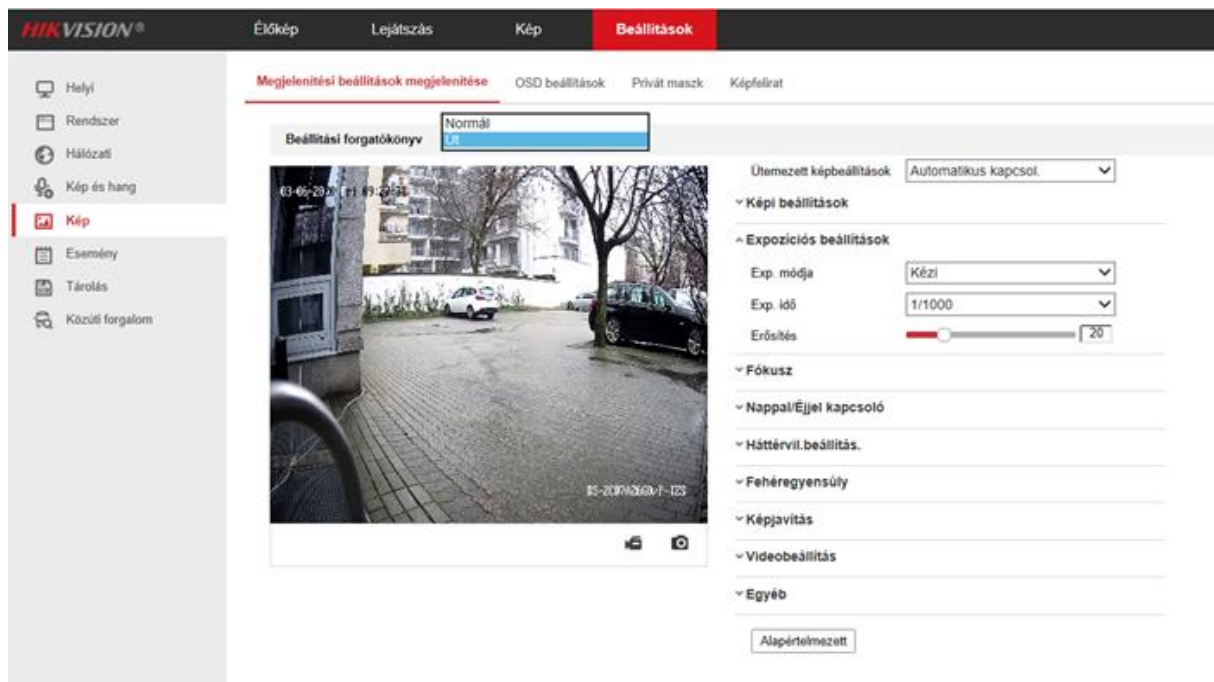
HIKVISION®

Élőkép Lejátszás Kép Beállítások

Helyi
Rendszer
Hálózati
Kép és hang
Kép
Esemény
Tárolás
Közúti forgalom

Megjelenítési beállítások megjelenítése OSD beállítások Privát maszk Képfelirat

Beállítási forgatókönyv
Normál
Út

03-06-202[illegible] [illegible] 09:2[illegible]

DS-2CD7A2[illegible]-IZS

Ütemezett képbeállítások Automatikus kapcsol.
Képi beállítások
Expozíciós beállítások
Exp. módja Kézi
Exp. idő 1/1000
Erősítés 20
Fókusz
Nappal/Éjjel kapcsoló
Háttérvil.beállítás.
Fehéregyensúly
Képjavítás
Videobeállítás
Egyéb
Alapértelmezett